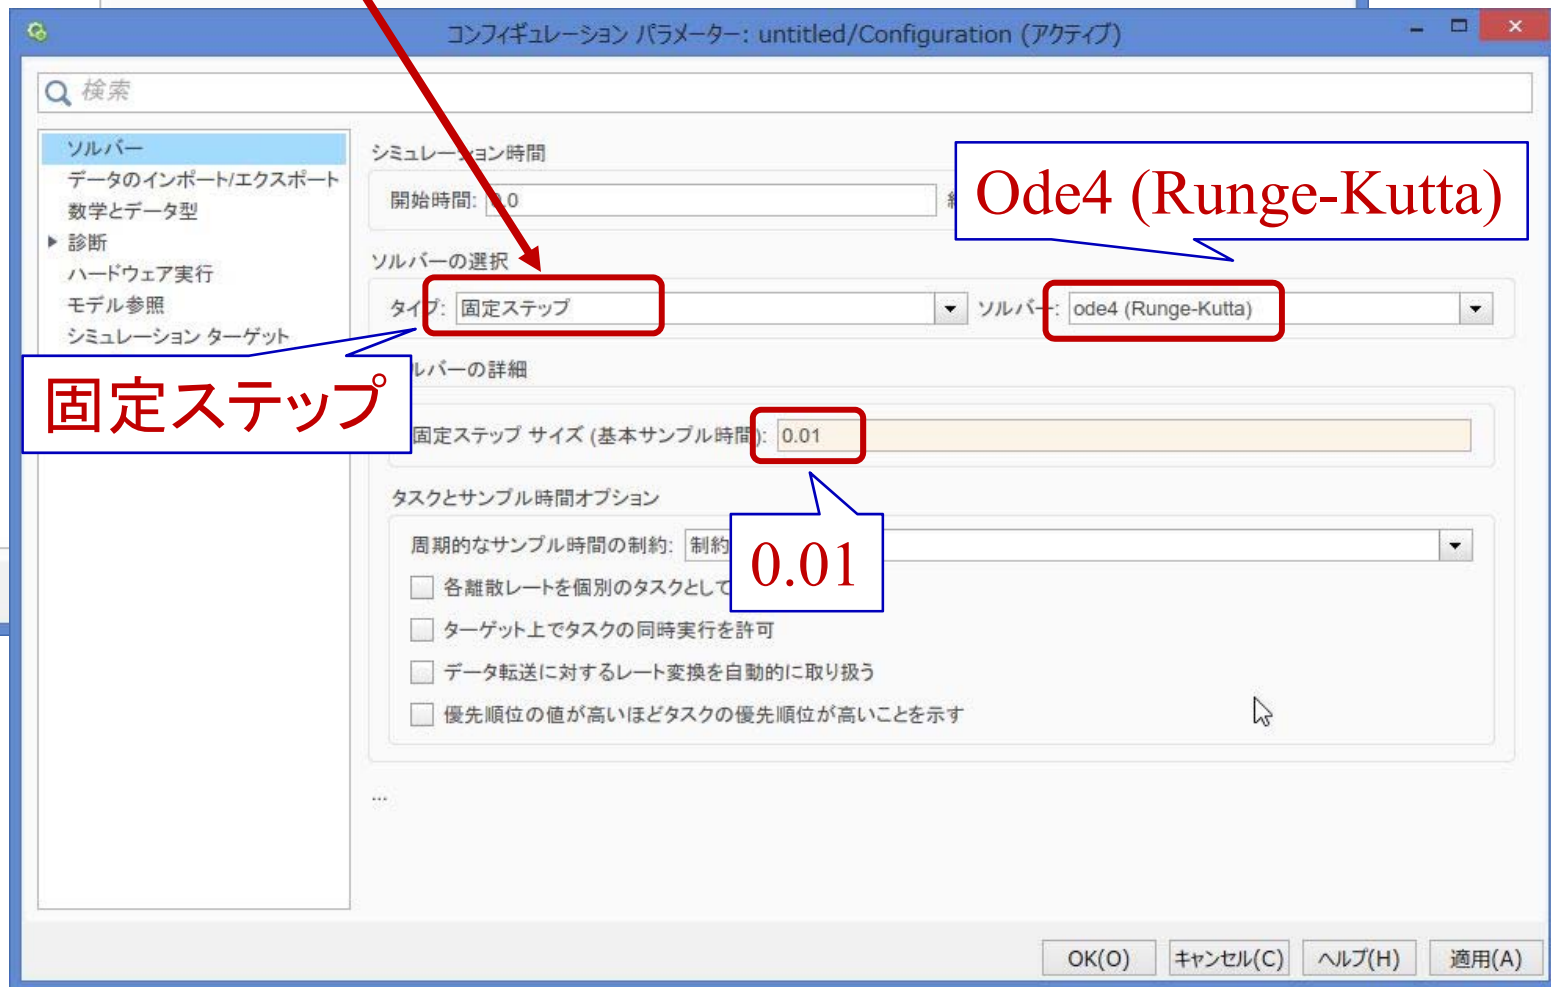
コンフィギュレーション パラメーター: untitled/Configuration (アクティブ)

検索

ソルバー
データのインポート/エクスポート
数学とデータ型
診断
ハードウェア実行
モデル参照
シミュレーション ターゲット

シミュレーション時間
開始時間: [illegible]0
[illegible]

Ode4 (Runge-Kutta)

ソルバーの選択
タイプ: 固定ステップ
ソルバー: ode4 (Runge-Kutta)

固定ステップ

ソルバーの詳細
固定ステップ サイズ (基本サンプル時間): 0.01

0.01

タスクとサンプル時間オプション
周期的なサンプル時間の制約: 制約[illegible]
各離散レートを個別のタスクとして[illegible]
ターゲット上でタスクの同時実行を許可
データ転送に対するレート変換を自動的に取り扱う
優先順位の値が高いほどタスクの優先順位が高いことを示す

...

OK(O) キャンセル(C) ヘルプ(H) 適用(A)